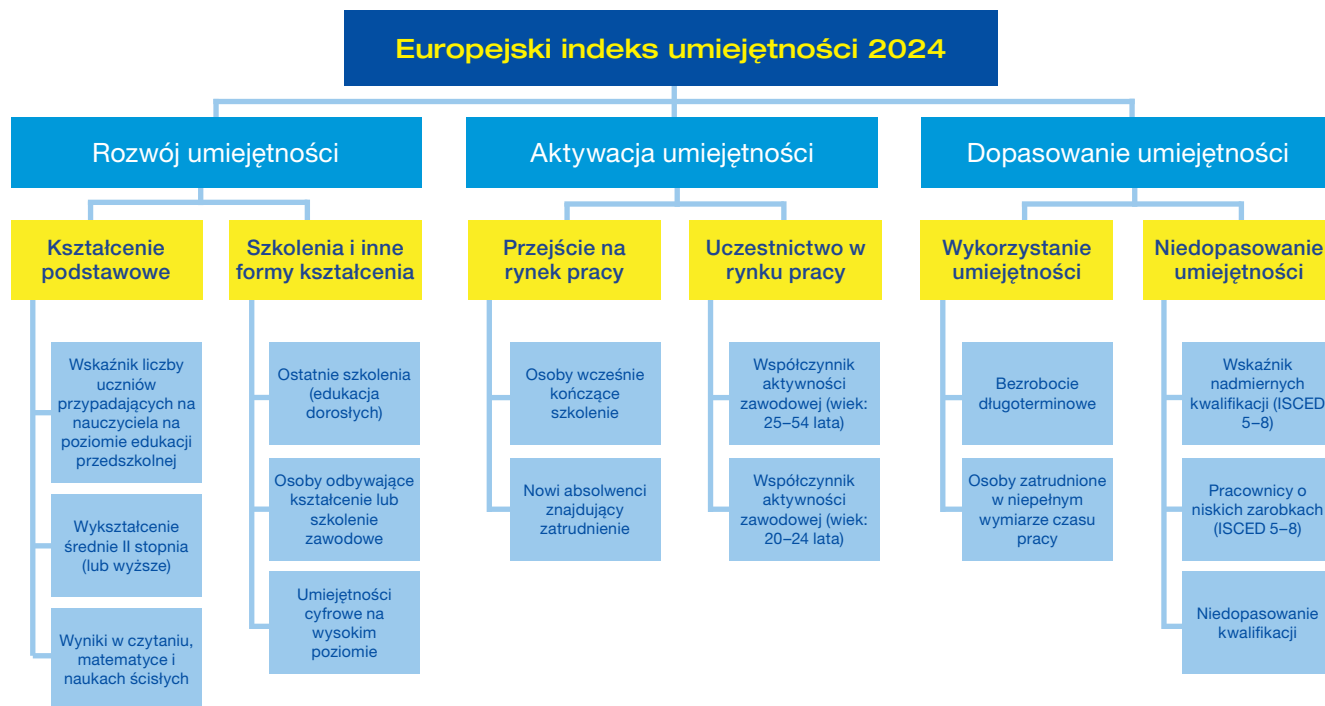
Europejski indeks umiejętności 2024

Rozwój umiejętności

Kształcenie podstawowe

Wskaźnik liczby uczniów przypadających na nauczyciela na poziomie edukacji przedszkolnej

Wykształcenie średnie II stopnia (lub wyższe)

Wyniki w czytaniu, matematyce i naukach ścisłych

Szkolenia i inne formy kształcenia

Ostatnie szkolenia (edukacja dorosłych)

Osoby odbywające kształcenie lub szkolenie zawodowe

Umiejętności cyfrowe na wysokim poziomie

Aktywacja umiejętności

Przejście na rynek pracy

Osoby wcześnie kończące szkolenie

Nowi absolwenci znajdujący zatrudnienie

Uczestnictwo w rynku pracy

Współczynnik aktywności zawodowej (wiek: 25–54 lata)

Współczynnik aktywności zawodowej (wiek: 20–24 lata)

Dopasowanie umiejętności

Wykorzystanie umiejętności

Bezrobocie długoterminowe

Osoby zatrudnione w niepełnym wymiarze czasu pracy

Niedopasowanie umiejętności

Wskaźnik nadmiernych kwalifikacji (ISCED 5–8)

Pracownicy o niskich zarobkach (ISCED 5–8)

Niedopasowanie kwalifikacji